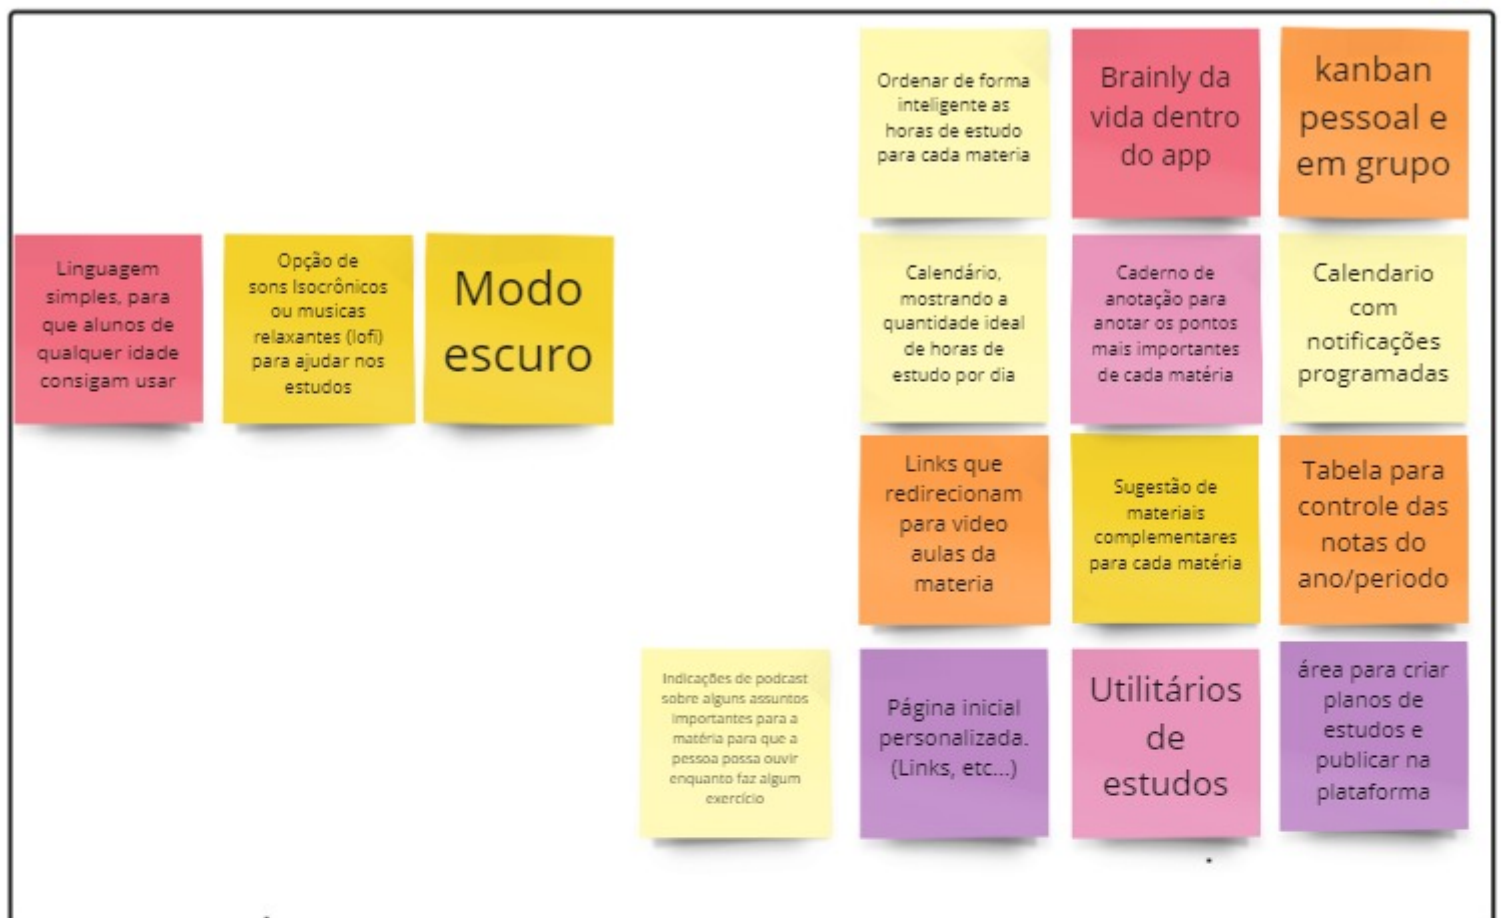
Ordenar de forma inteligente as horas de estudo para cada materia

Brainly da vida dentro do app

kanban pessoal e em grupo

Linguagem simples, para que alunos de qualquer idade consigam usar

Opção de sons Isocrônicos ou musicas relaxantes (lofi) para ajudar nos estudos

Modo escuro

Calendário, mostrando a quantidade ideal de horas de estudo por dia

Caderno de anotação para anotar os pontos mais importantes de cada matéria

Calendario com notificações programadas

Links que redirecionam para video aulas da materia

Sugestão de materiais complementares para cada matéria

Tabela para controle das notas do ano/periodo

Indicações de podcast sobre alguns assuntos importantes para a matéria para que a pessoa possa ouvir enquanto faz algum exercício

Página inicial personalizada. (Links, etc...)

Utilitários de estudos

área para criar planos de estudos e publicar na plataforma